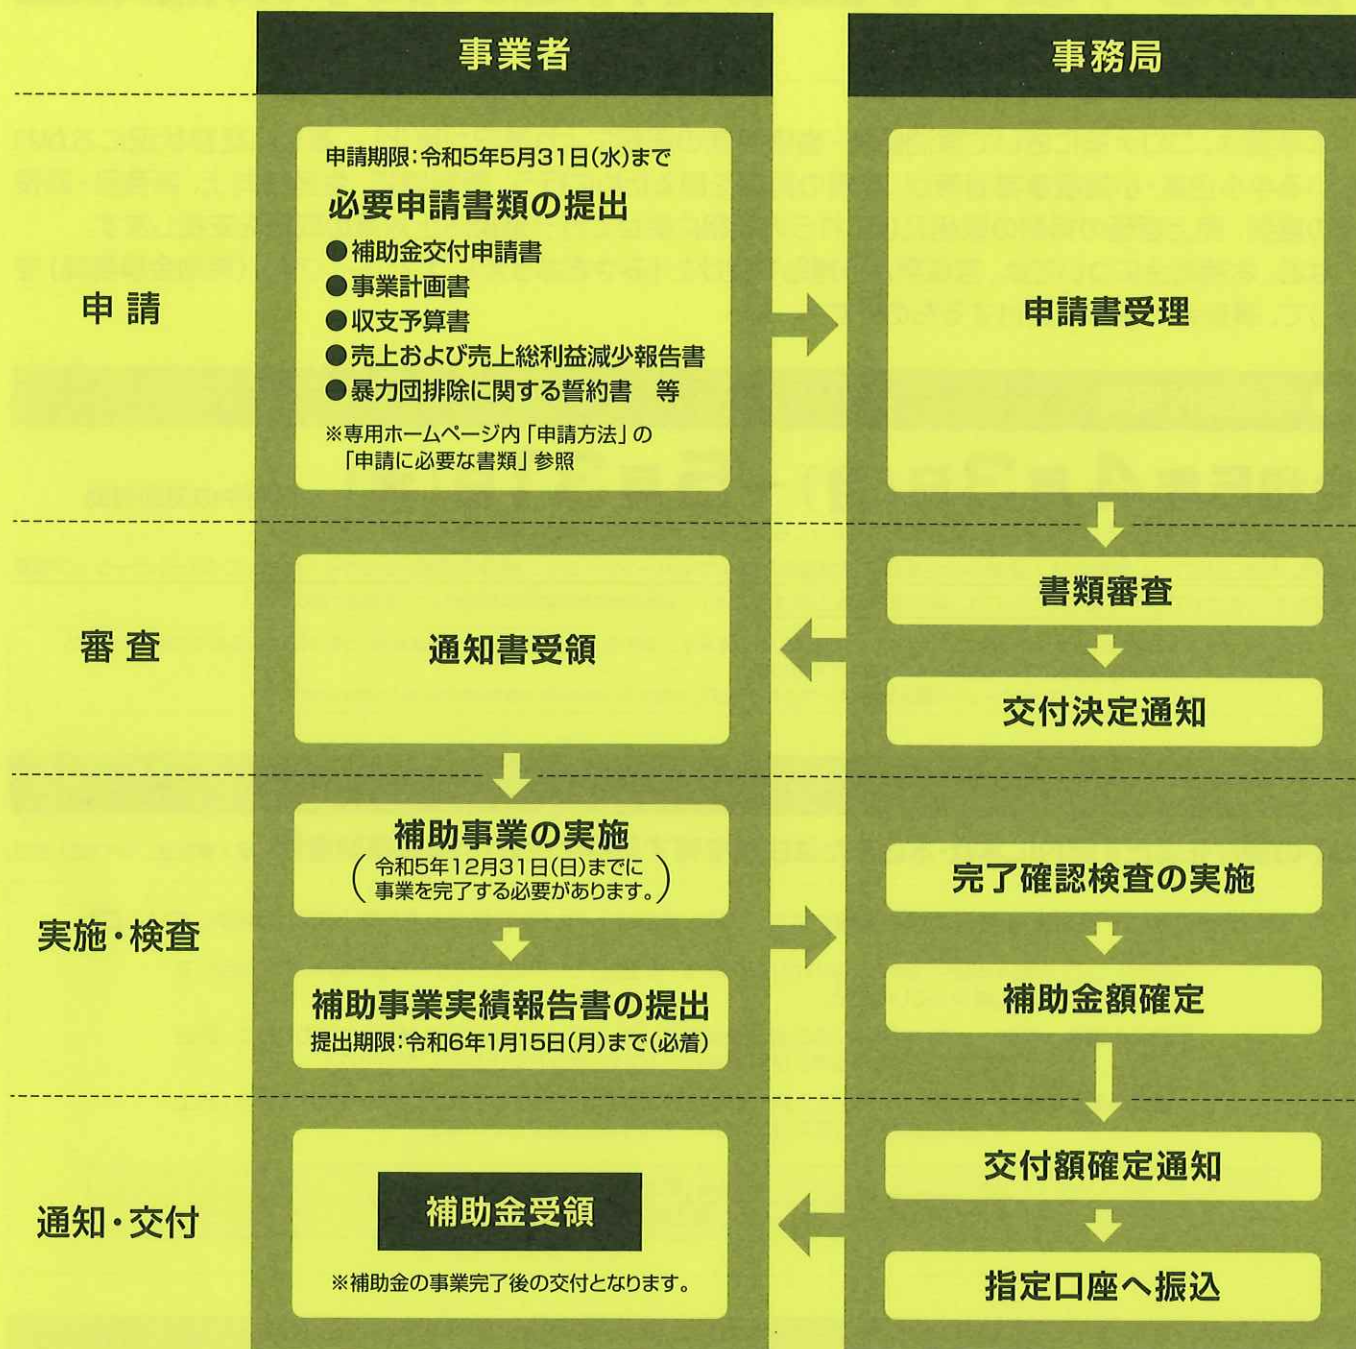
事業者

事務局

申 請

申請期限：令和5年5月31日(水)まで

必要申請書類の提出

●補助金交付申請書
●事業計画書
●収支予算書
●売上および売上総利益減少報告書
●暴力団排除に関する誓約書　等

※専用ホームページ内「申請方法」の「申請に必要な書類」参照

申請書受理

審 査

通知書受領

書類審査

交付決定通知

実施・検査

補助事業の実施
(令和5年12月31日(日)までに事業を完了する必要があります。)

補助事業実績報告書の提出
提出期限：令和6年1月15日(月)まで(必着)

完了確認検査の実施

補助金額確定

通知・交付

補助金受領

※補助金の事業完了後の交付となります。

交付額確定通知

指定口座へ振込